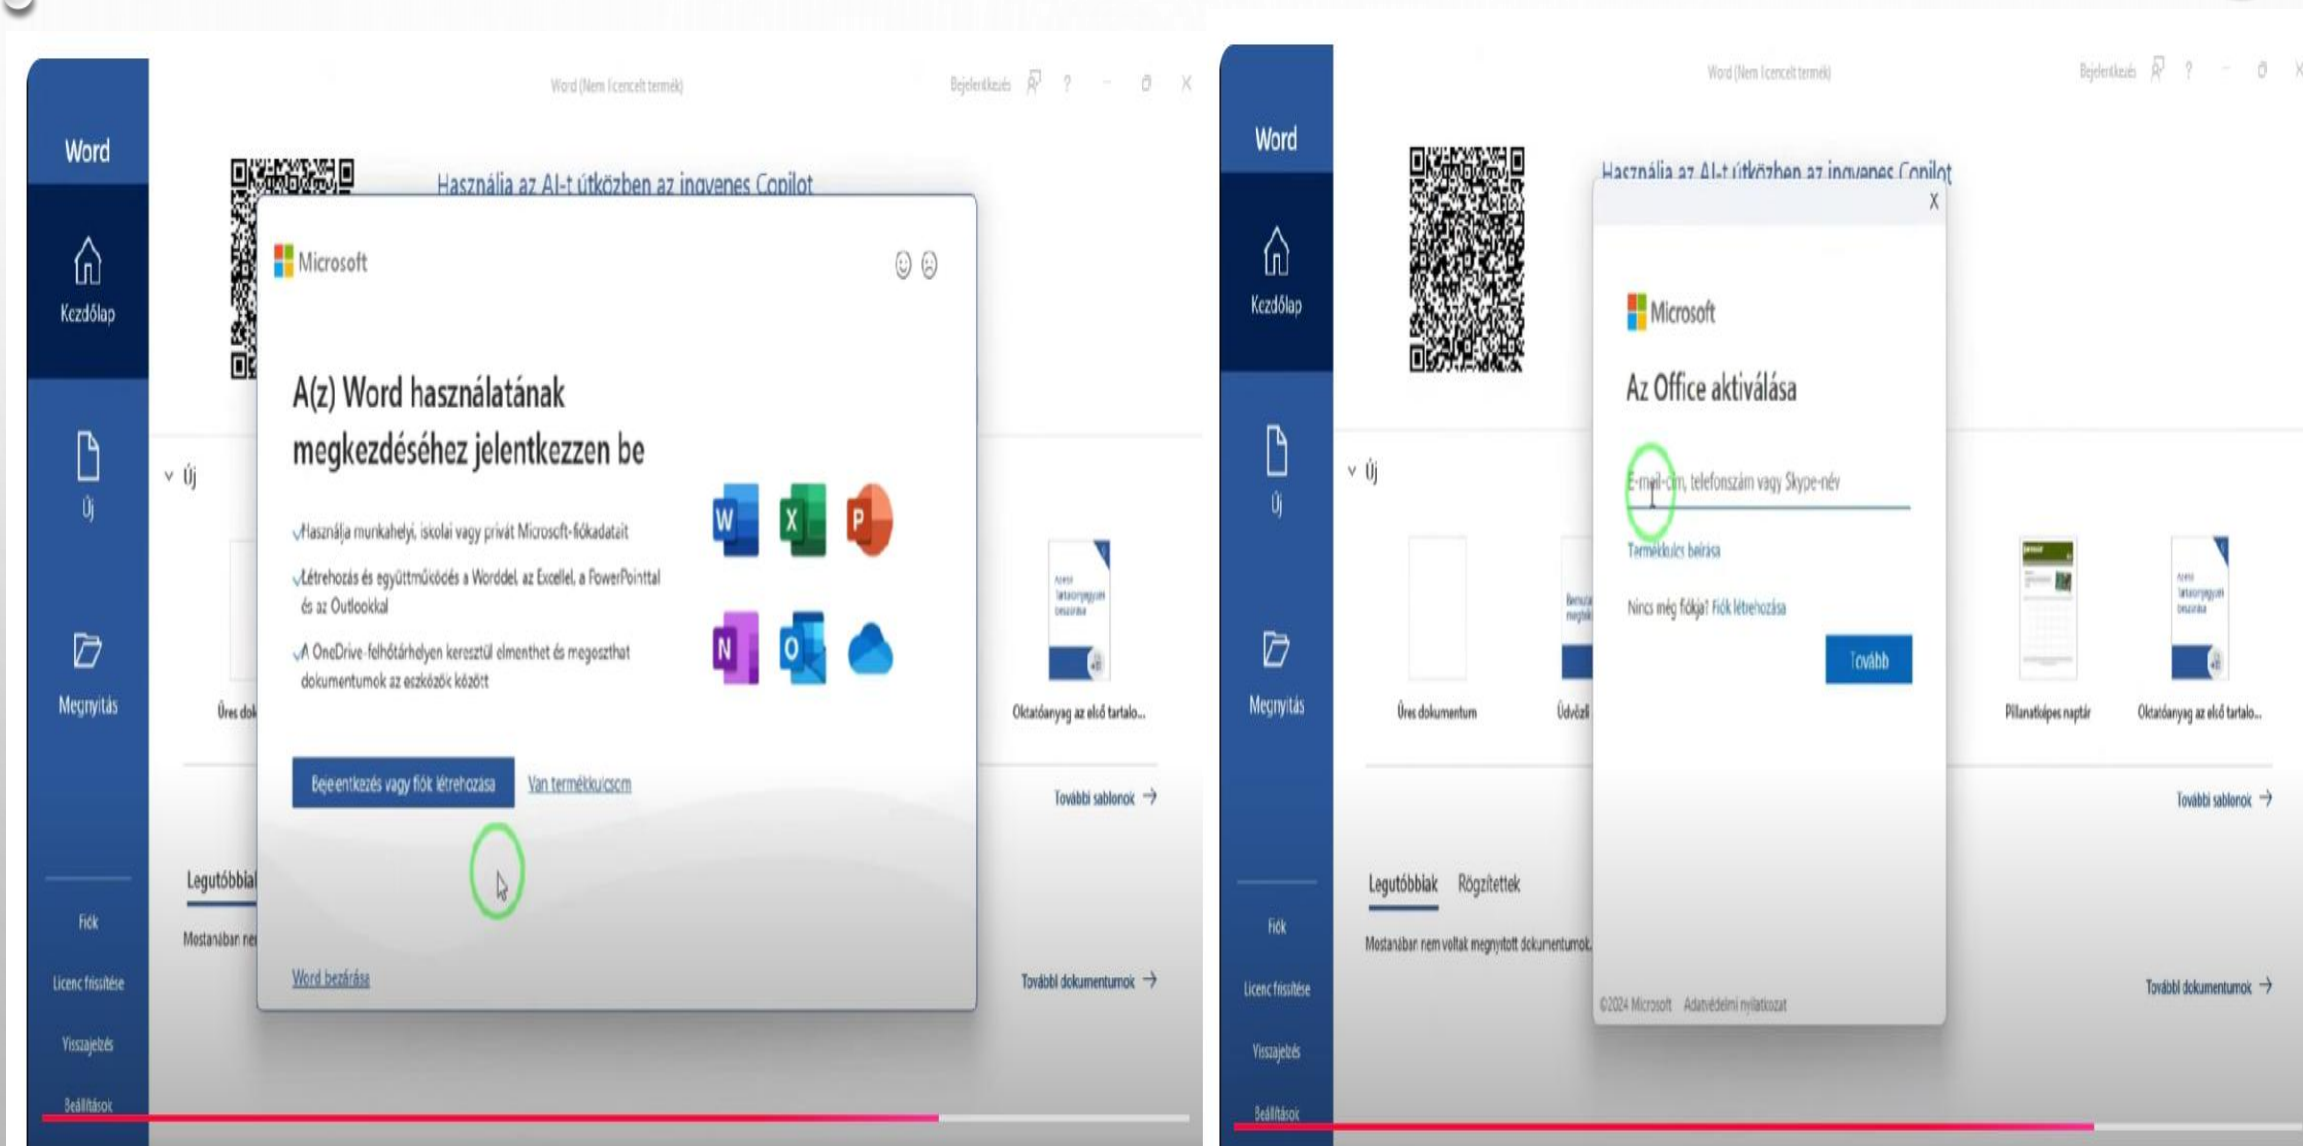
Word (Nem licencelt termék)

Bejelentkezés ? – □ ×

Word

Kezdőlap

Új

Megnyitás

Fiók

Licenc frissítése

Visszajelzés

Beállítások

Használja az AI-t útközben az ingyenes Copilot

∨ Új

Üres dok

Oktatóanyag az első tartalo...

További sablonok →

Legutóbbiak

Mostanában ne

További dokumentumok →

Microsoft

A(z) Word használatának megkezdéséhez jelentkezzen be

✓Használja munkahelyi, iskolai vagy privát Microsoft-fiókadatait

✓Létrehozás és együttműködés a Worddel, az Excellel, a PowerPointtal és az Outlookkal

✓A OneDrive-felhőtárhelyen keresztül elmenthet és megoszthat dokumentumokat az eszközök között

Bejelentkezés vagy fiók létrehozása

Van termékkulcsom

Word bezárása

Word (Nem licencelt termék)

Bejelentkezés ? – □ ×

Word

Kezdőlap

Új

Megnyitás

Fiók

Licenc frissítése

Visszajelzés

Beállítások

Használja az AI-t útközben az ingyenes Copilot

∨ Új

Üres dokumentum

Üdvözl

Pillanatképes naptár

Oktatóanyag az első tartalo...

További sablonok →

Legutóbbiak Rögzítettek

Mostanában nem voltak megnyitott dokumentumok.

További dokumentumok →

X

Microsoft

Az Office aktiválása

E-mail-cím, telefonszám vagy Skype-név

Termékkulcs beírása

Nincs még fiókja? Fiók létrehozása

Tovább

©2024 Microsoft Adatvédelmi nyilatkozat